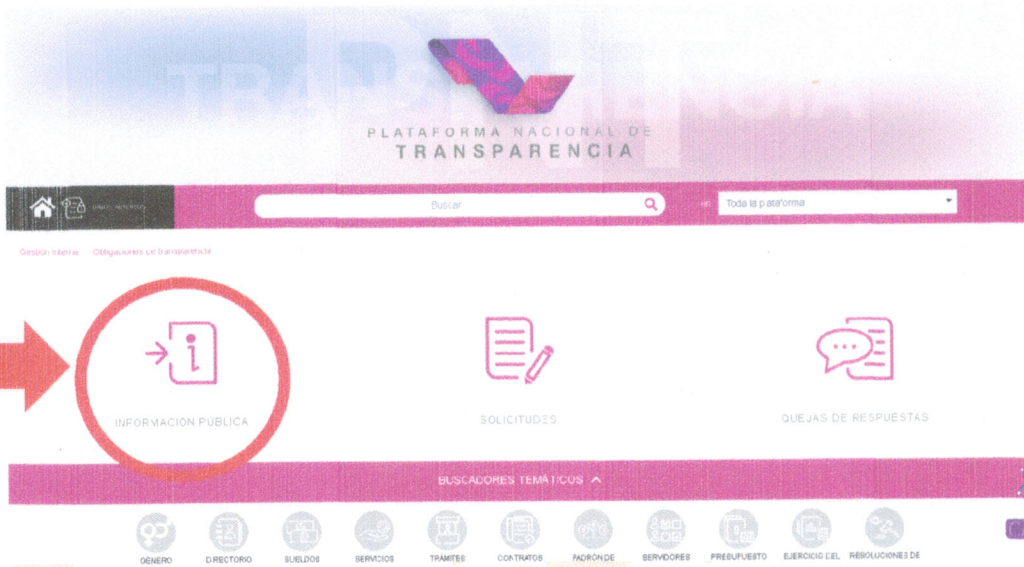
PLATAFORMA NACIONAL DE
TRANSPARENCIA

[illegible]

Buscar

Toda la plataforma

Gestión Interna   Obligaciones de transparencia

INFORMACIÓN PÚBLICA

SOLICITUDES

QUEJAS DE RESPUESTAS

BUSCADORES TEMÁTICOS

GÉNERO   DIRECTORIO   SUELDOS   SERVICIOS   TRÁMITES   CONTRATOS   PADRÓN DE   SERVIDORES   PRESUPUESTO   EJERCICIO DEL   RESOLUCIONES DE